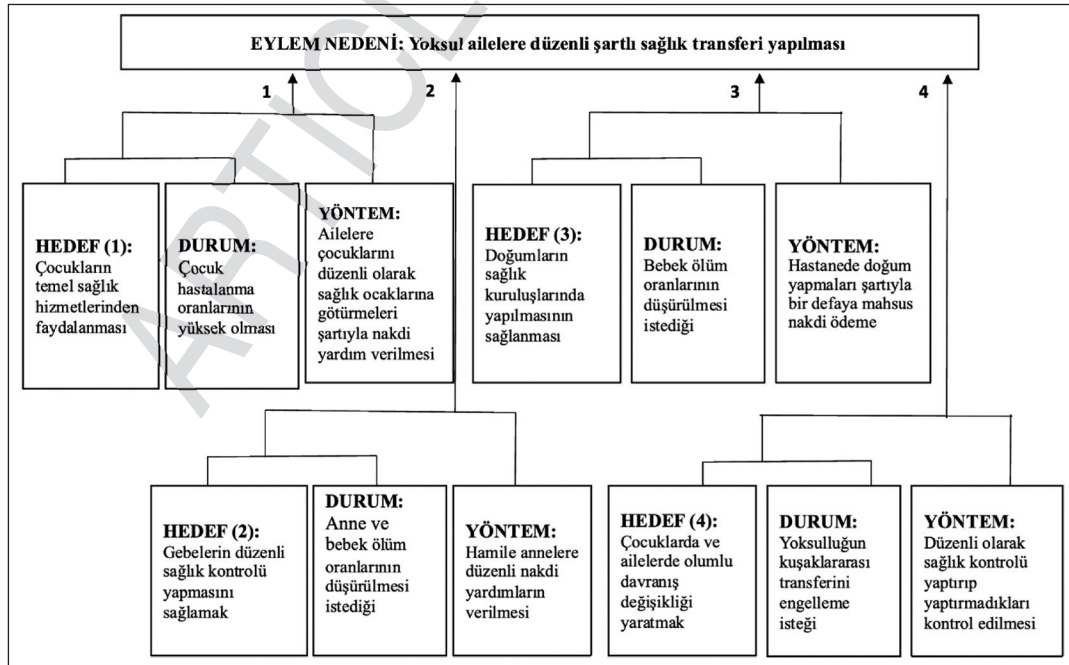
EYLEM NEDENİ: Yoksul ailelere düzenli şartlı sağlık transferi yapılması

1

2

3

4

HEDEF (1): Çocukların temel sağlık hizmetlerinden faydalanması

DURUM: Çocuk hastalanma oranlarının yüksek olması

YÖNTEM: Ailelere çocuklarını düzenli olarak sağlık ocaklarına götürmeleri şartıyla nakdi yardım verilmesi

HEDEF (3): Doğumların sağlık kuruluşlarında yapılmasının sağlanması

DURUM: Bebek ölüm oranlarının düşürülmesi isteği

YÖNTEM: Hastanede doğum yapmaları şartıyla bir defaya mahsus nakdi ödeme

HEDEF (2): Gebelerin düzenli sağlık kontrolü yapmasını sağlamak

DURUM: Anne ve bebek ölüm oranlarının düşürülmesi istediği

YÖNTEM: Hamile annelere düzenli nakdi yardımların verilmesi

HEDEF (4): Çocuklarda ve ailelerde olumlu davranış değişikliği yaratmak

DURUM: Yoksulluğun kuşaklararası transferini engelleme isteği

YÖNTEM: Düzenli olarak sağlık kontrolü yaptırıp yaptırmadıkları kontrol edilmesi

ARTICLE